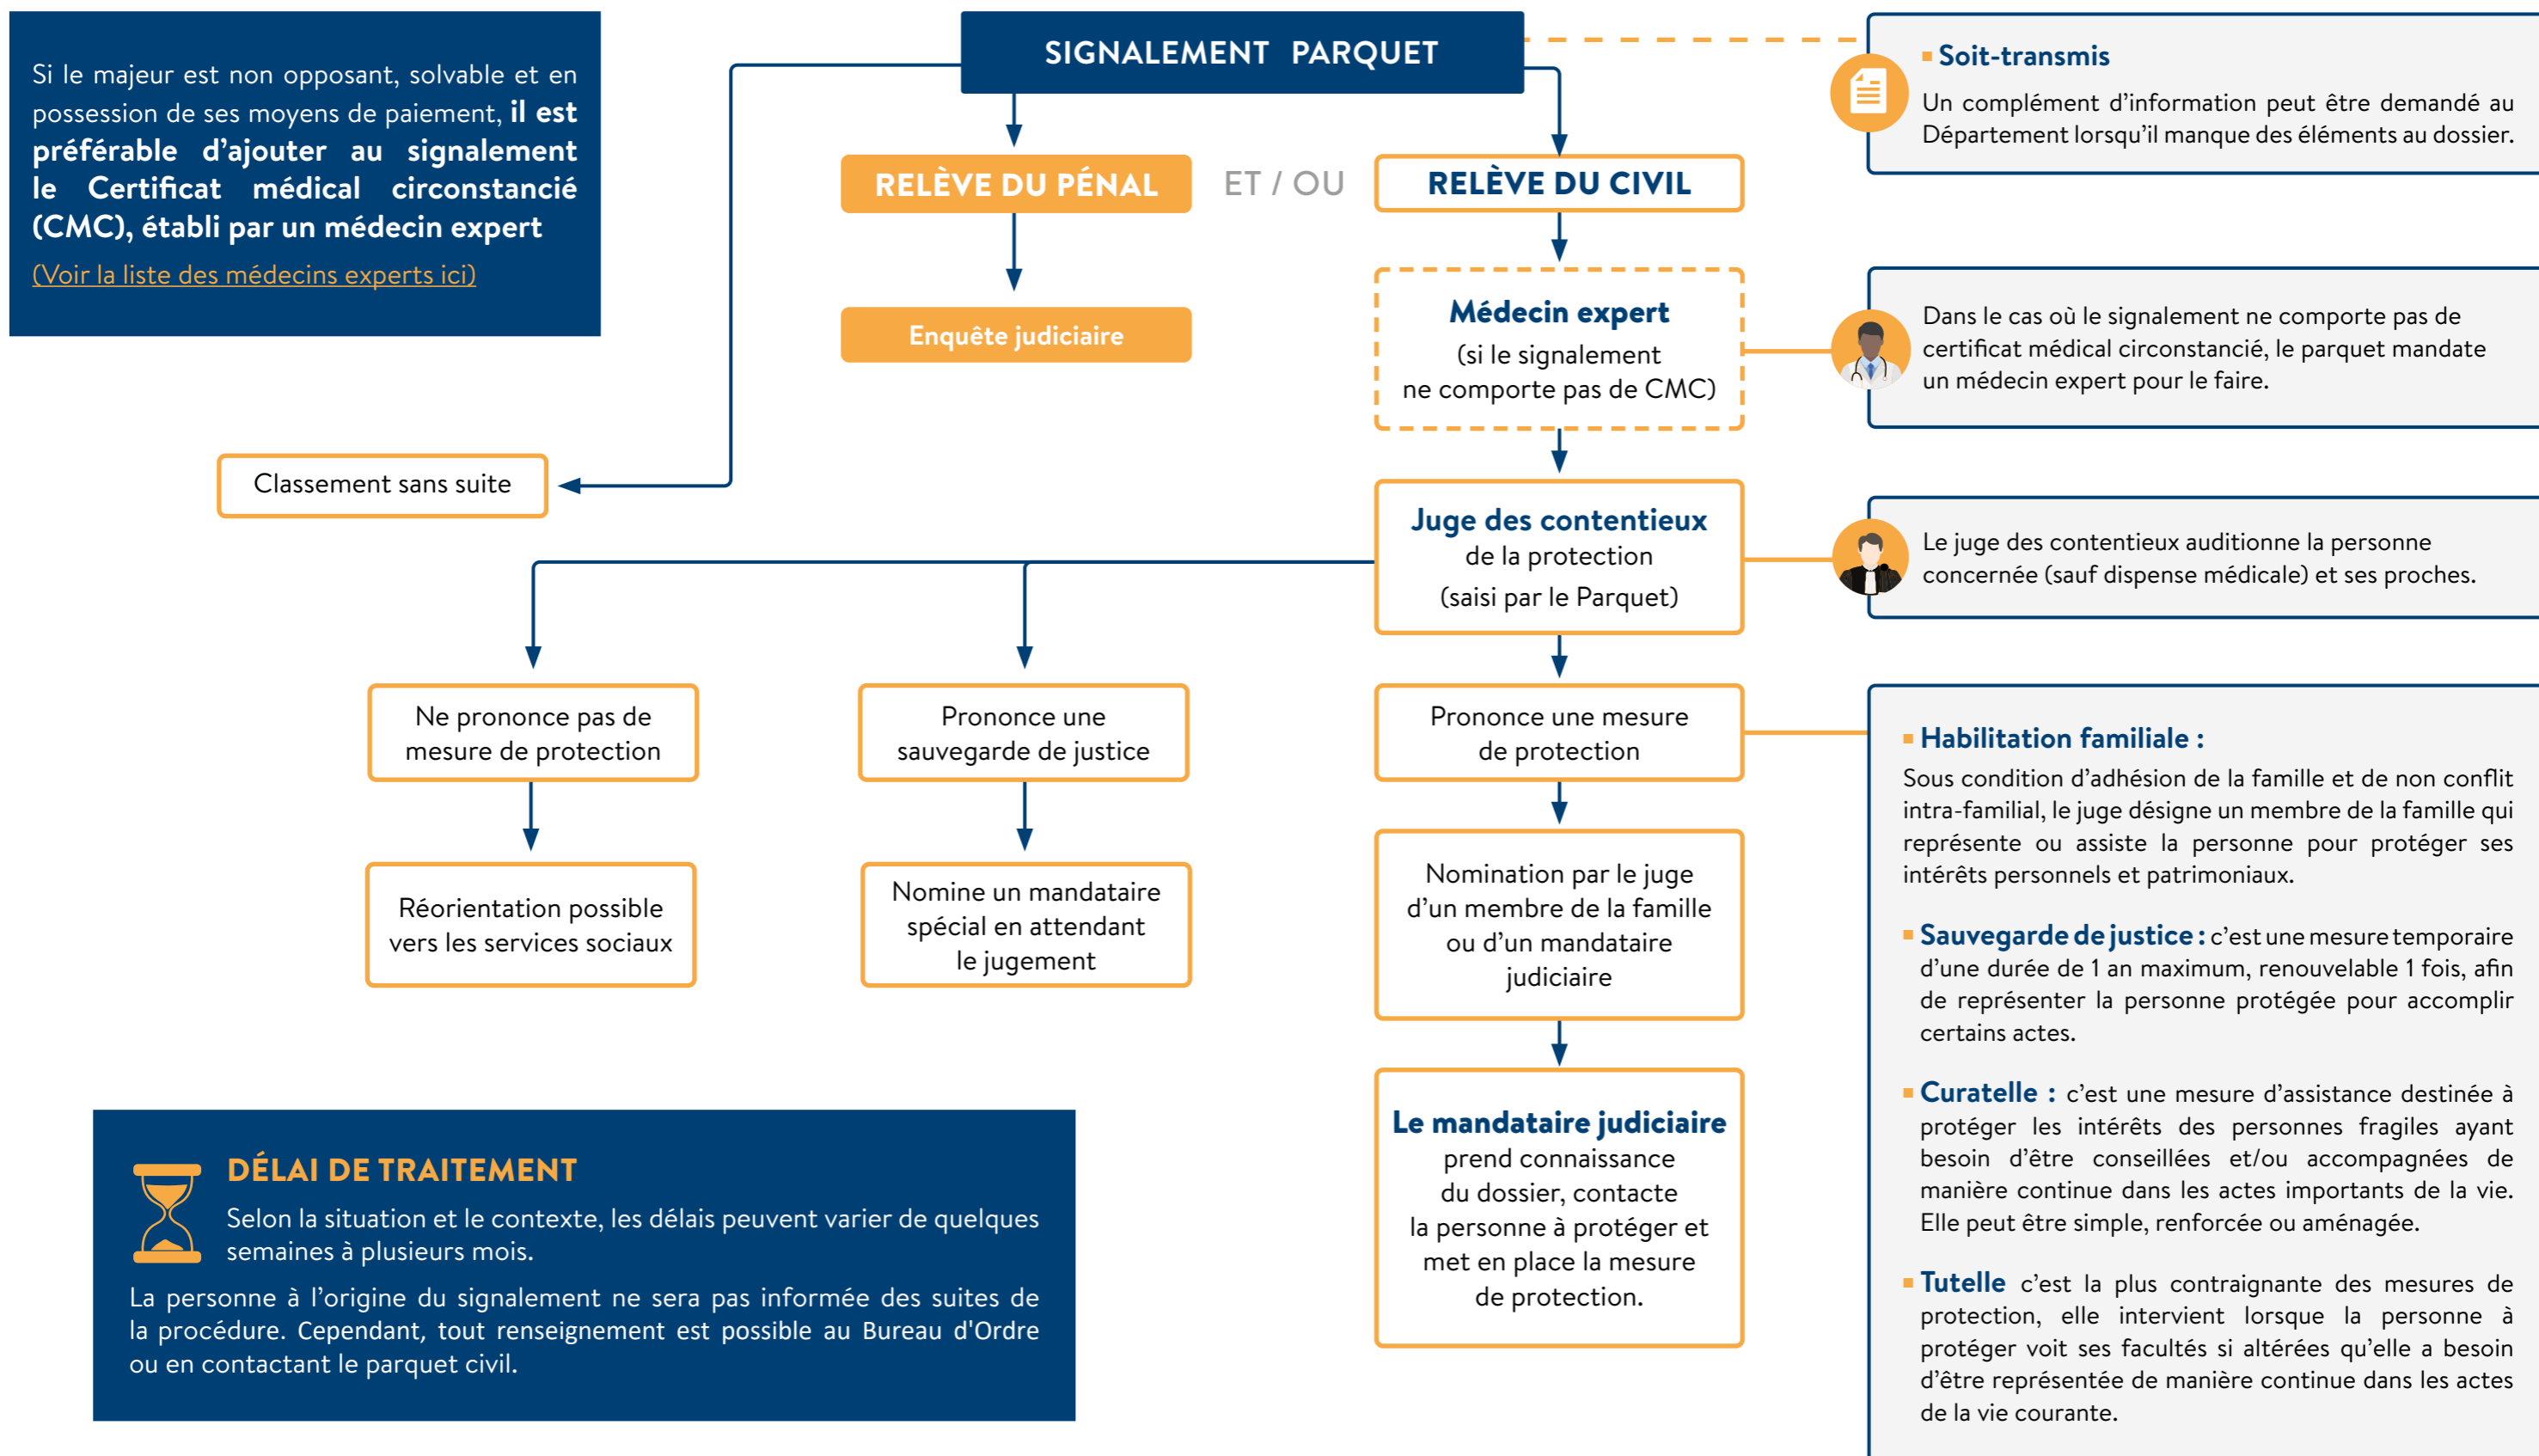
Si le majeur est non opposant, solvable et en possession de ses moyens de paiement, **il est préférable d'ajouter au signalement le Certificat médical circonstancié (CMC), établi par un médecin expert**

(Voir la liste des médecins experts ici)

SIGNALEMENT PARQUET

RELÈVE DU PÉNAL

ET / OU

RELÈVE DU CIVIL

Enquête judiciaire

Soit-transmis
Un complément d'information peut être demandé au Département lorsqu'il manque des éléments au dossier.

Médecin expert
(si le signalement ne comporte pas de CMC)

Dans le cas où le signalement ne comporte pas de certificat médical circonstancié, le parquet mandate un médecin expert pour le faire.

Classement sans suite

Juge des contentieux de la protection
(saisi par le Parquet)

Le juge des contentieux auditionne la personne concernée (sauf dispense médicale) et ses proches.

Ne prononce pas de mesure de protection

Prononce une sauvegarde de justice

Prononce une mesure de protection

Réorientation possible vers les services sociaux

Nomine un mandataire spécial en attendant le jugement

Nomination par le juge d'un membre de la famille ou d'un mandataire judiciaire

Le mandataire judiciaire prend connaissance du dossier, contacte la personne à protéger et met en place la mesure de protection.

Habilitation familiale :
Sous condition d'adhésion de la famille et de non conflit intra-familial, le juge désigne un membre de la famille qui représente ou assiste la personne pour protéger ses intérêts personnels et patrimoniaux.

Sauvegarde de justice : c'est une mesure temporaire d'une durée de 1 an maximum, renouvelable 1 fois, afin de représenter la personne protégée pour accomplir certains actes.

Curatelle : c'est une mesure d'assistance destinée à protéger les intérêts des personnes fragiles ayant besoin d'être conseillées et/ou accompagnées de manière continue dans les actes importants de la vie. Elle peut être simple, renforcée ou aménagée.

Tutelle c'est la plus contraignante des mesures de protection, elle intervient lorsque la personne à protéger voit ses facultés si altérées qu'elle a besoin d'être représentée de manière continue dans les actes de la vie courante.

DÉLAI DE TRAITEMENT
Selon la situation et le contexte, les délais peuvent varier de quelques semaines à plusieurs mois.
La personne à l'origine du signalement ne sera pas informée des suites de la procédure. Cependant, tout renseignement est possible au Bureau d'Ordre ou en contactant le parquet civil.